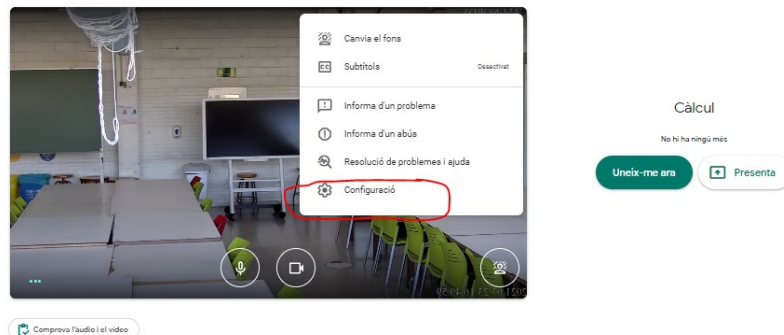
Canvia el fons

Subtítols Desactivat

Informa d'un problema

Informa d'un abús

Resolució de problemes i ajuda

Configuració

Càlcul

No hi ha ningú més

Uneix-me ara

Presenta

Comprova l'àudio i el vídeo